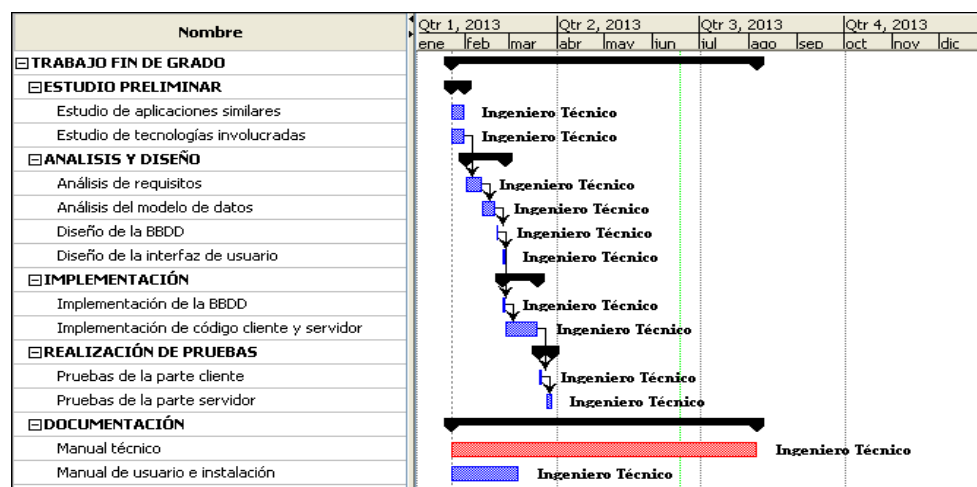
| Nombre |
|---|
| ⊟TRABAJO FIN DE GRADO |
| ⊟ESTUDIO PRELIMINAR |
| Estudio de aplicaciones similares |
| Estudio de tecnologías involucradas |
| ⊟ANALISIS Y DISEÑO |
| Análisis de requisitos |
| Análisis del modelo de datos |
| Diseño de la BBDD |
| Diseño de la interfaz de usuario |
| ⊟IMPLEMENTACIÓN |
| Implementación de la BBDD |
| Implementación de código cliente y servidor |
| ⊟REALIZACIÓN DE PRUEBAS |
| Pruebas de la parte cliente |
| Pruebas de la parte servidor |
| ⊟DOCUMENTACIÓN |
| Manual técnico |
| Manual de usuario e instalación |

Qtr 1, 2013 Qtr 2, 2013 Qtr 3, 2013 Qtr 4, 2013
ene feb mar abr may jun jul ago sep oct nov dic

Ingeniero Técnico
Ingeniero Técnico
Ingeniero Técnico
Ingeniero Técnico
Ingeniero Técnico
Ingeniero Técnico
Ingeniero Técnico
Ingeniero Técnico
Ingeniero Técnico
Ingeniero Técnico
Ingeniero Técnico
Ingeniero Técnico